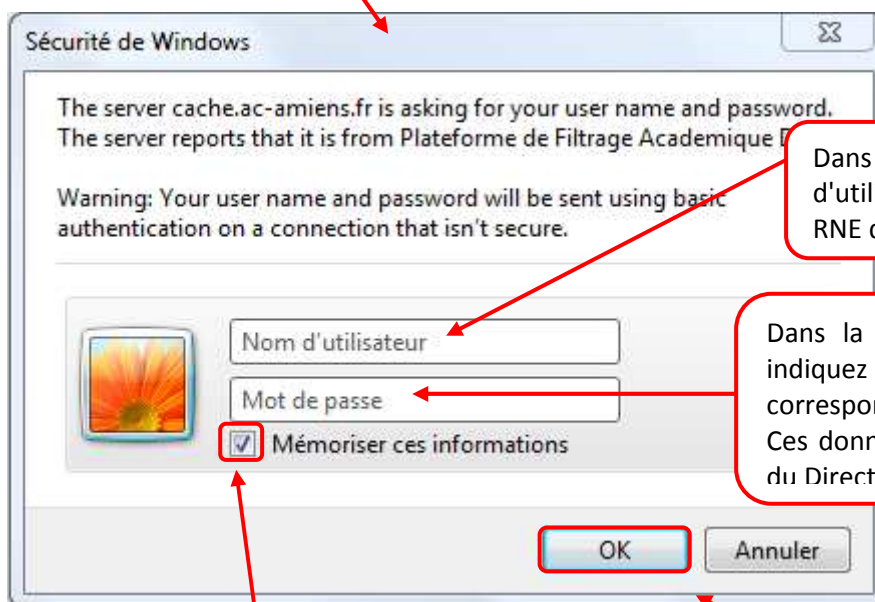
Sécurité de Windows

The server cache.ac-amiens.fr is asking for your user name and password. The server reports that it is from Plateforme de Filtrage Academique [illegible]

Warning: Your user name and password will be sent using basic authentication on a connection that isn't secure.

Dans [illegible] d'util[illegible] RNE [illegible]

Nom d'utilisateur

Mot de passe

Mémoriser ces informations

Dans la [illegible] indiquez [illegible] correspo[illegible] Ces donn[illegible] du Direct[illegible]

OK

Annuler